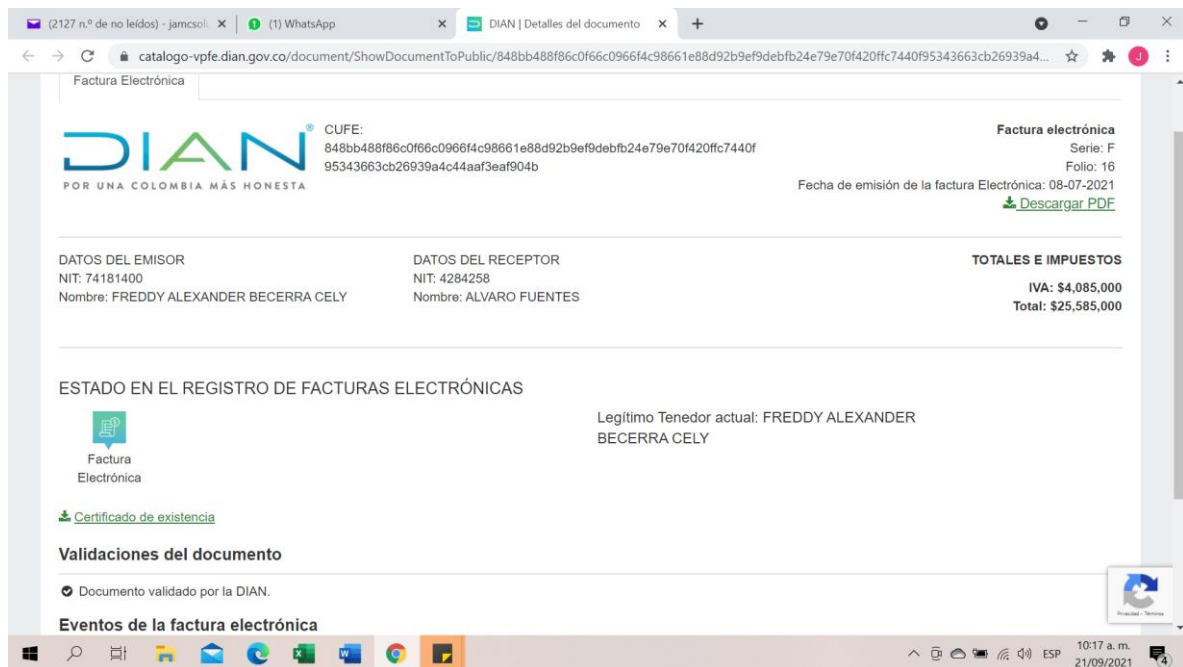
(2127 n.º de no leídos) - jamcsol ×
(1) WhatsApp ×
DIAN | Detalles del documento ×
+

catalogo-vpfe.dian.gov.co/document/ShowDocumentToPublic/848bb488f86c0f66c0966f4c98661e88d92b9ef9debfb24e79e70f420ffc7440f95343663cb26939a4...

Factura Electrónica

DIAN
POR UNA COLOMBIA MÁS HONESTA

CUFE:
848bb488f86c0f66c0966f4c98661e88d92b9ef9debfb24e79e70f420ffc7440f95343663cb26939a4c44aaf3eaf904b

Factura electrónica
Serie: F
Folio: 16
Fecha de emisión de la factura Electrónica: 08-07-2021
Descargar PDF

DATOS DEL EMISOR
NIT: 74181400
Nombre: FREDDY ALEXANDER BECERRA CELY

DATOS DEL RECEPTOR
NIT: 4284258
Nombre: ALVARO FUENTES

TOTALES E IMPUESTOS
IVA: $4,085,000
Total: $25,585,000

ESTADO EN EL REGISTRO DE FACTURAS ELECTRÓNICAS

Factura Electrónica

Legítimo Tenedor actual: FREDDY ALEXANDER BECERRA CELY

Certificado de existencia

Validaciones del documento

Documento validado por la DIAN.

Eventos de la factura electrónica

Privacidad - Términos

ESP 10:17 a. m. 21/09/2021